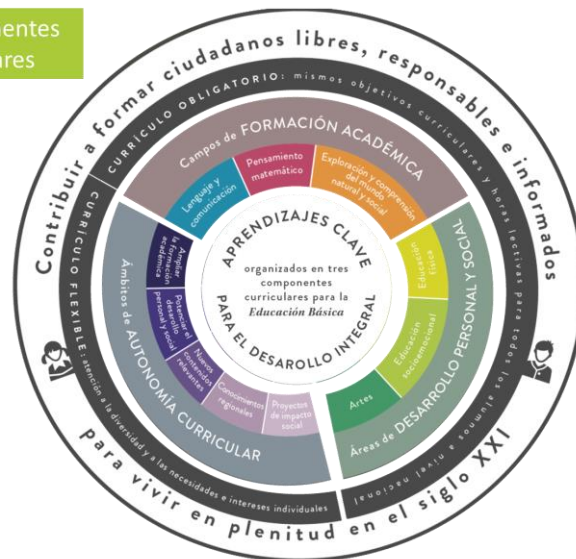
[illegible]entes
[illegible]ares

Contribuir a formar ciudadanos libres, responsables e informados

para vivir en plenitud en el siglo XXI

CURRÍCULO OBLIGATORIO: mismos objetivos curriculares y horas lectivas para todos los alumnos a nivel nacional

CURRÍCULO FLEXIBLE: atención a la diversidad y a las necesidades e intereses individuales

Campos de FORMACIÓN ACADÉMICA

Lenguaje y comunicación

Pensamiento matemático

Exploración y comprensión del mundo natural y social

Áreas de DESARROLLO PERSONAL Y SOCIAL

Educación Física

Educación socioemocional

Artes

Ámbitos de AUTONOMÍA CURRICULAR

Ampliar la formación académica

Potenciar el desarrollo personal y social

Nuevos contenidos relevantes

Conocimientos regionales

Proyectos de impacto social

APRENDIZAJES CLAVE PARA EL DESAROLLO INTEGRAL

organizados en tres componentes curriculares para la Educación Básica